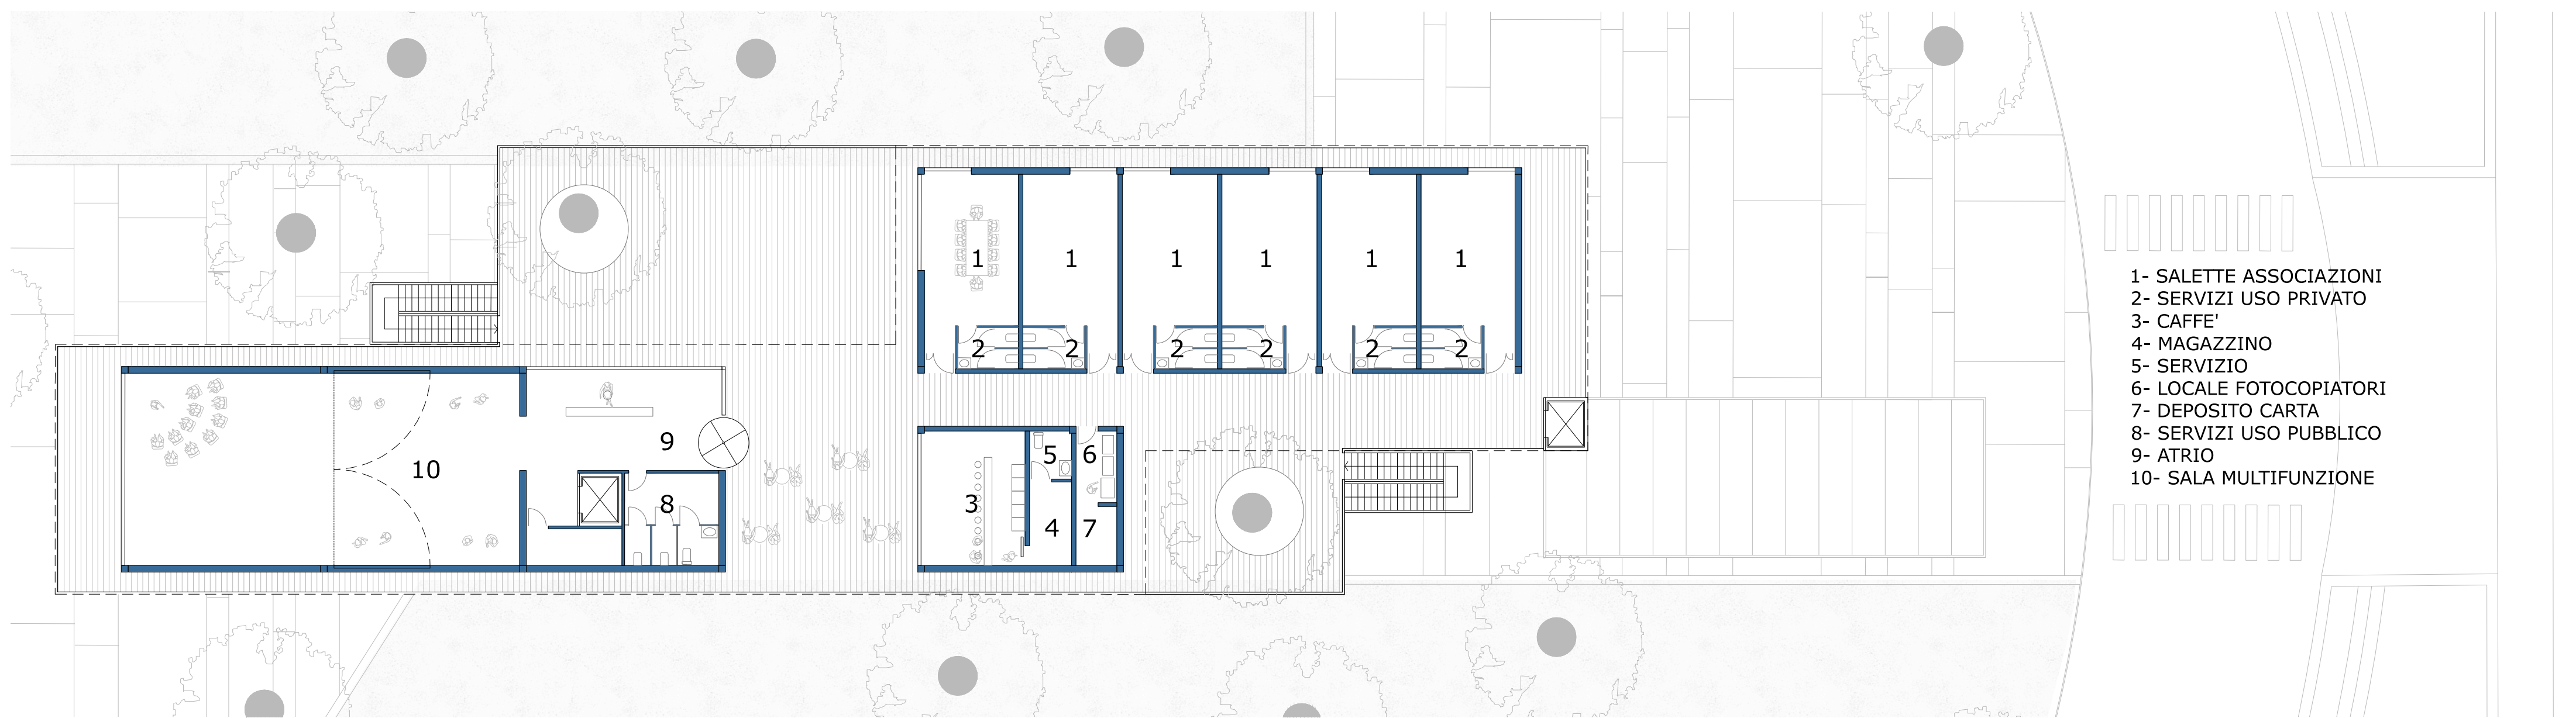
1 1 1 1 1 1

2 2 2 2 2 2

9

10

8

5 6

3

4 7

1- SALETTE ASSOCIAZIONI
2- SERVIZI USO PRIVATO
3- CAFFE'
4- MAGAZZINO
5- SERVIZIO
6- LOCALE FOTOCOPIATORI
7- DEPOSITO CARTA
8- SERVIZI USO PUBBLICO
9- ATRIO
10- SALA MULTIFUNZIONE